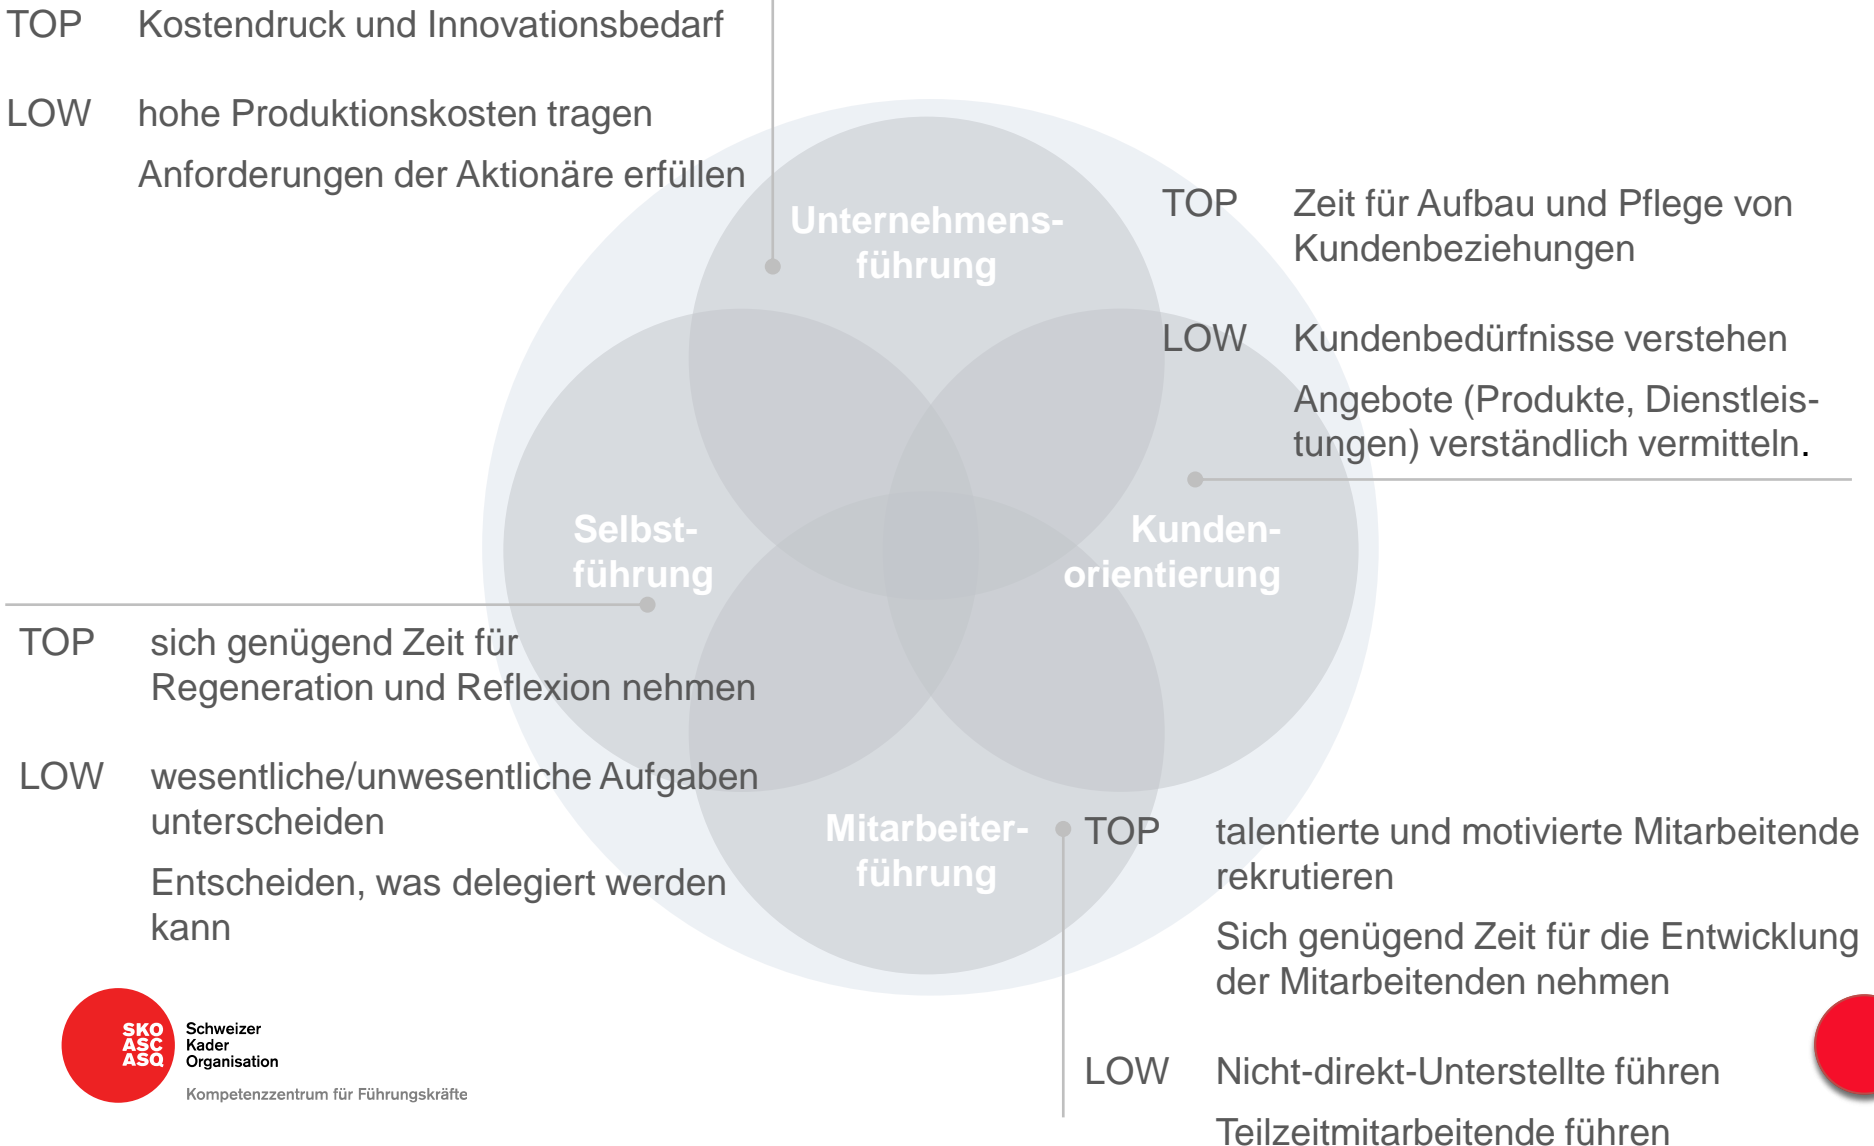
TOP Kostendruck und Innovationsbedarf

LOW hohe Produktionskosten tragen

Anforderungen der Aktionäre erfüllen

Unternehmensführung

TOP Zeit für Aufbau und Pflege von Kundenbeziehungen

LOW Kundenbedürfnisse verstehen

Angebote (Produkte, Dienstleistungen) verständlich vermitteln.

Selbstführung

Kundenorientierung

TOP sich genügend Zeit für Regeneration und Reflexion nehmen

LOW wesentliche/unwesentliche Aufgaben unterscheiden

Entscheiden, was delegiert werden kann

Mitarbeiterführung

TOP talentierte und motivierte Mitarbeitende rekrutieren

Sich genügend Zeit für die Entwicklung der Mitarbeitenden nehmen

LOW Nicht-direkt-Unterstellte führen

Teilzeitmitarbeitende führen

SKO ASC ASQ Schweizer Kader Organisation

Kompetenzzentrum für Führungskräfte